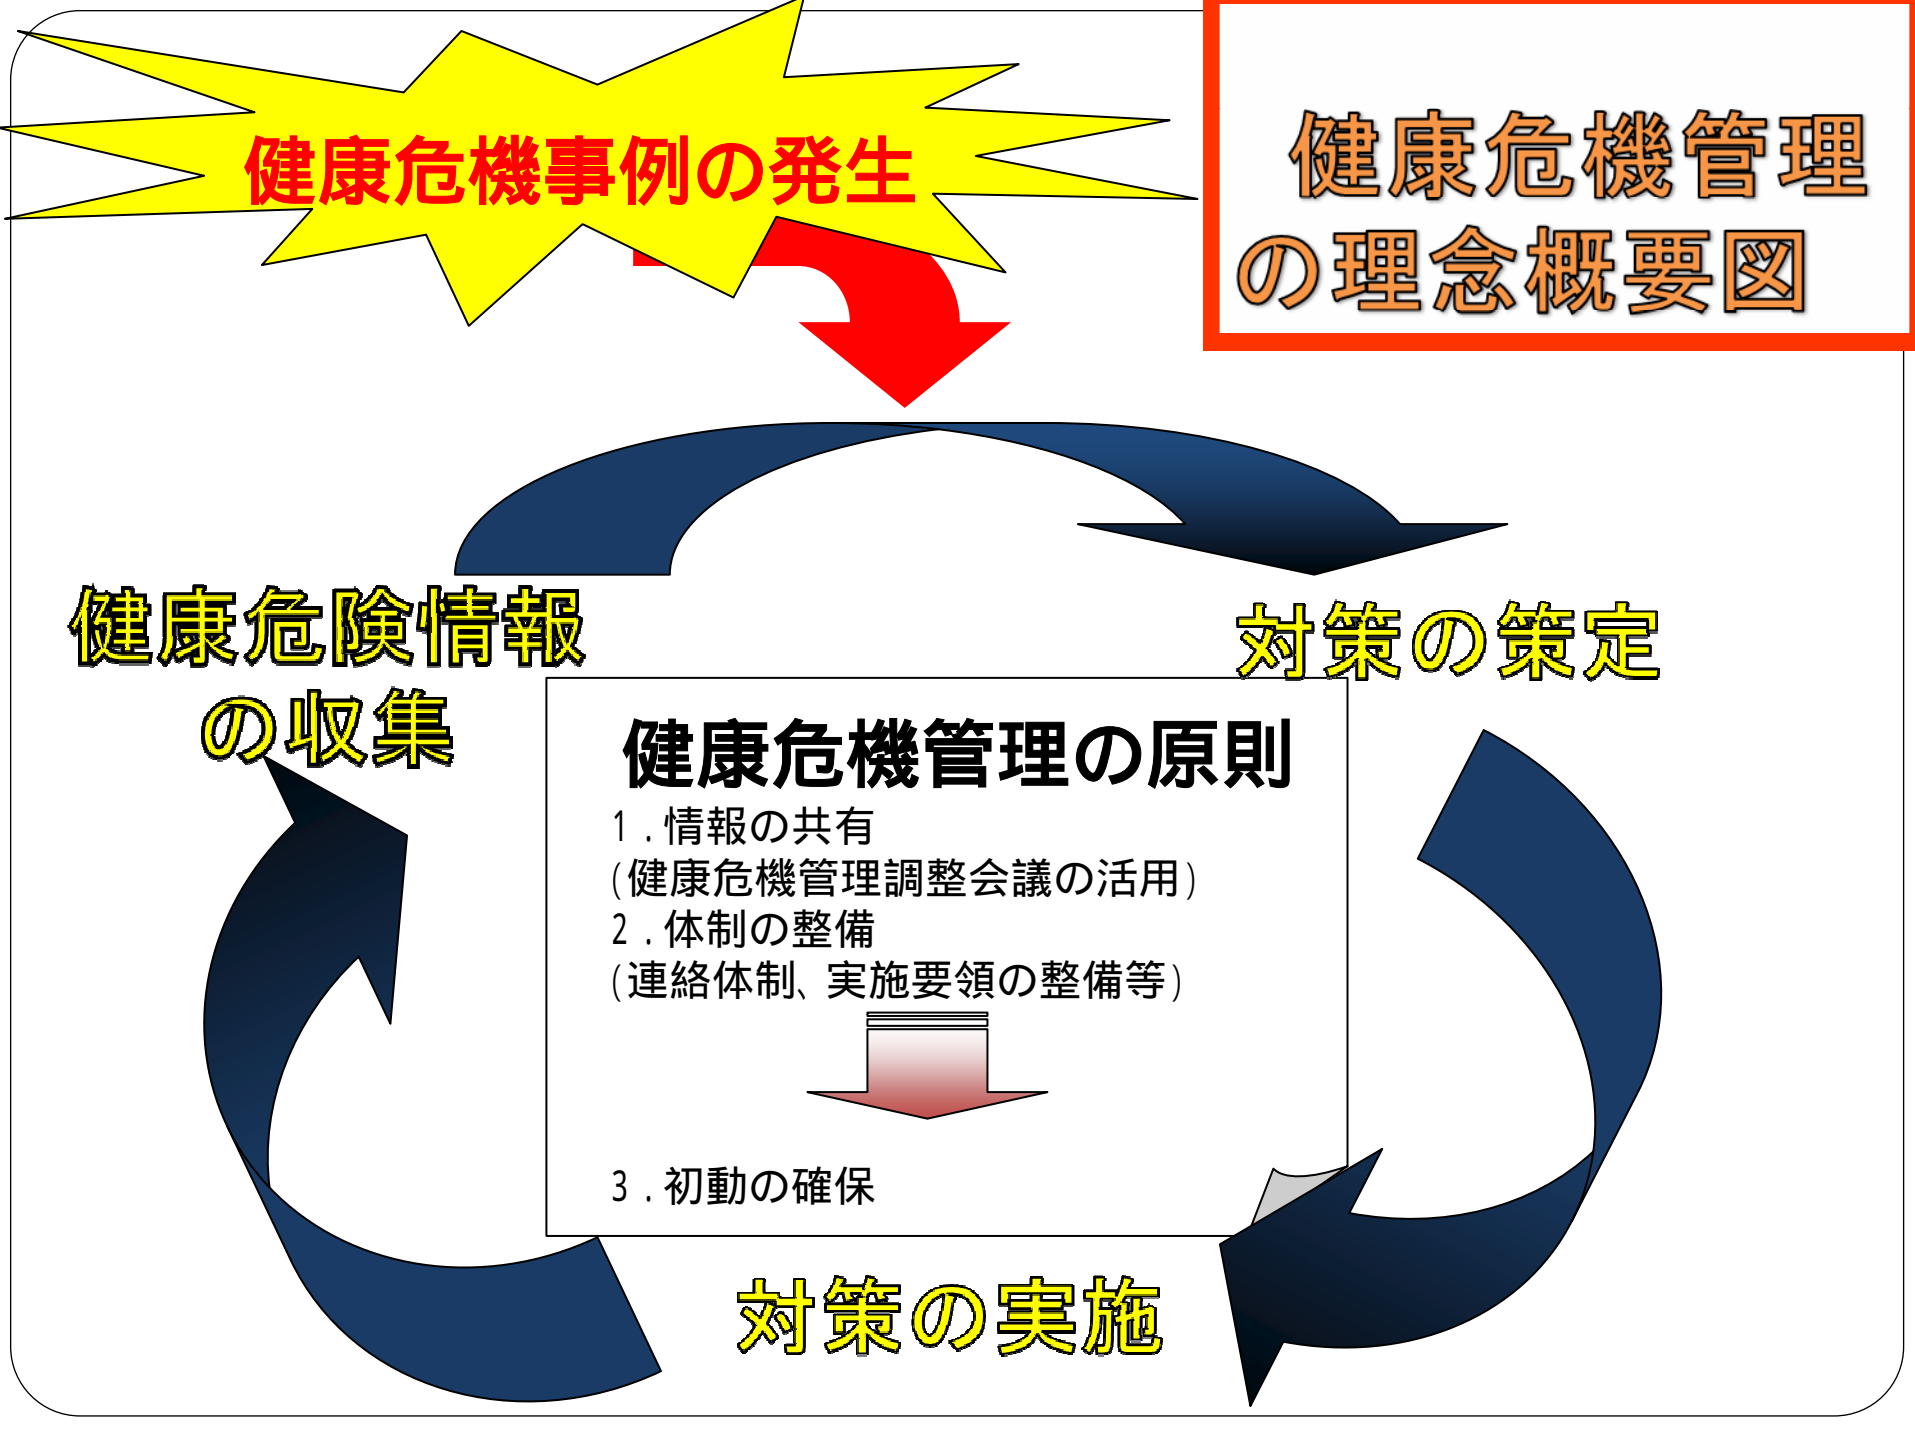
健康危機事例の発生

健康危機管理の理念概要図

健康危険情報の収集

対策の策定

健康危機管理の原則
1．情報の共有
（健康危機管理調整会議の活用）
2．体制の整備
（連絡体制、実施要領の整備等）

3．初動の確保

対策の実施